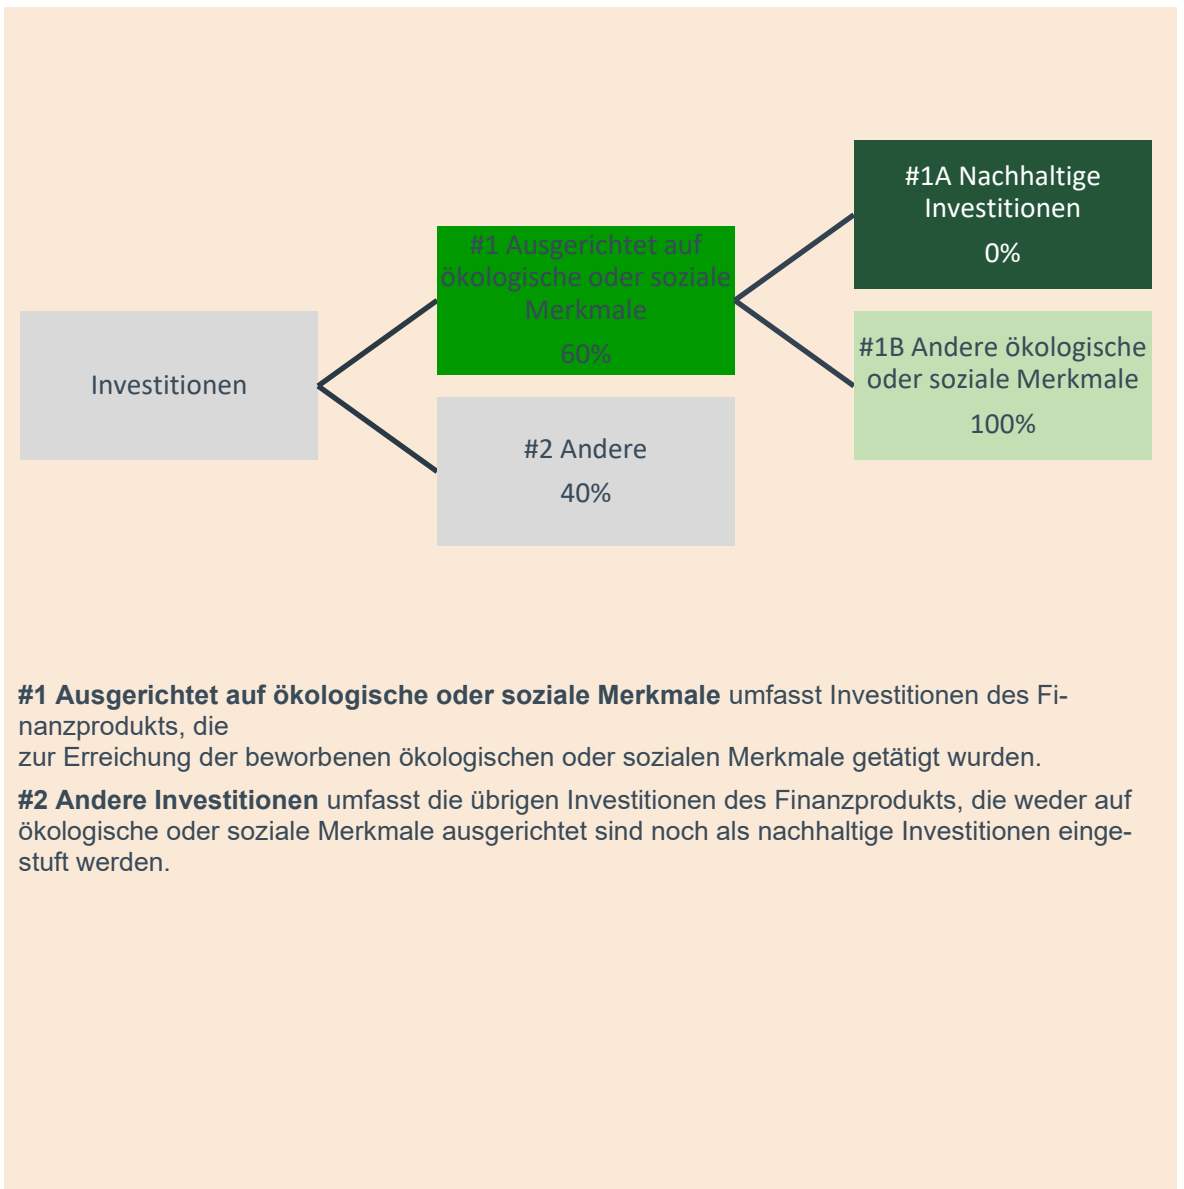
Investitionen

#1 Ausgerichtet auf ökologische oder soziale Merkmale
60%

#2 Andere
40%

#1A Nachhaltige Investitionen
0%

#1B Andere ökologische oder soziale Merkmale
100%

**#1 Ausgerichtet auf ökologische oder soziale Merkmale** umfasst Investitionen des Finanzprodukts, die
zur Erreichung der beworbenen ökologischen oder sozialen Merkmale getätigt wurden.

**#2 Andere Investitionen** umfasst die übrigen Investitionen des Finanzprodukts, die weder auf ökologische oder soziale Merkmale ausgerichtet sind noch als nachhaltige Investitionen eingestuft werden.